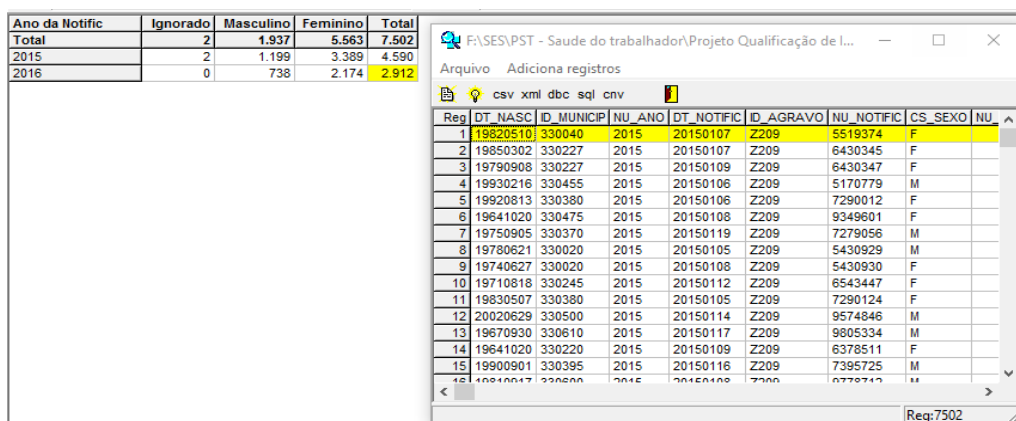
| Ano da Notific | Ignorado | Masculino | Feminino | Total |
|---|---|---|---|---|
| Total | 2 | 1.937 | 5.563 | 7.502 |
| 2015 | 2 | 1.199 | 3.389 | 4.590 |
| 2016 | 0 | 738 | 2.174 | 2.912 |

F:\SES\PST - Saude do trabalhador\Projeto Qualificação de I...

Arquivo Adiciona registros

csv xml dbc sql cnv

| Reg | DT_NASC | ID_MUNICIP | NU_ANO | DT_NOTIFIC | ID_AGRAVO | NU_NOTIFIC | CS_SEXO | NU_ |
|---|---|---|---|---|---|---|---|---|
| 1 | 19820510 | 330040 | 2015 | 20150107 | Z209 | 5519374 | F | |
| 2 | 19850302 | 330227 | 2015 | 20150107 | Z209 | 6430345 | F | |
| 3 | 19790908 | 330227 | 2015 | 20150109 | Z209 | 6430347 | F | |
| 4 | 19930216 | 330455 | 2015 | 20150106 | Z209 | 5170779 | M | |
| 5 | 19920813 | 330380 | 2015 | 20150106 | Z209 | 7290012 | F | |
| 6 | 19641020 | 330475 | 2015 | 20150108 | Z209 | 9349601 | F | |
| 7 | 19750905 | 330370 | 2015 | 20150119 | Z209 | 7279056 | M | |
| 8 | 19780621 | 330020 | 2015 | 20150105 | Z209 | 5430929 | M | |
| 9 | 19740627 | 330020 | 2015 | 20150108 | Z209 | 5430930 | F | |
| 10 | 19710818 | 330245 | 2015 | 20150112 | Z209 | 6543447 | F | |
| 11 | 19830507 | 330380 | 2015 | 20150105 | Z209 | 7290124 | F | |
| 12 | 20020629 | 330500 | 2015 | 20150114 | Z209 | 9574846 | M | |
| 13 | 19670930 | 330610 | 2015 | 20150117 | Z209 | 9805334 | M | |
| 14 | 19641020 | 330220 | 2015 | 20150109 | Z209 | 6378511 | F | |
| 15 | 19900901 | 330395 | 2015 | 20150116 | Z209 | 7395725 | M | |
| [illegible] | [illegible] | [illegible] | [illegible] | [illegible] | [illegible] | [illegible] | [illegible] | |

Reg:7502